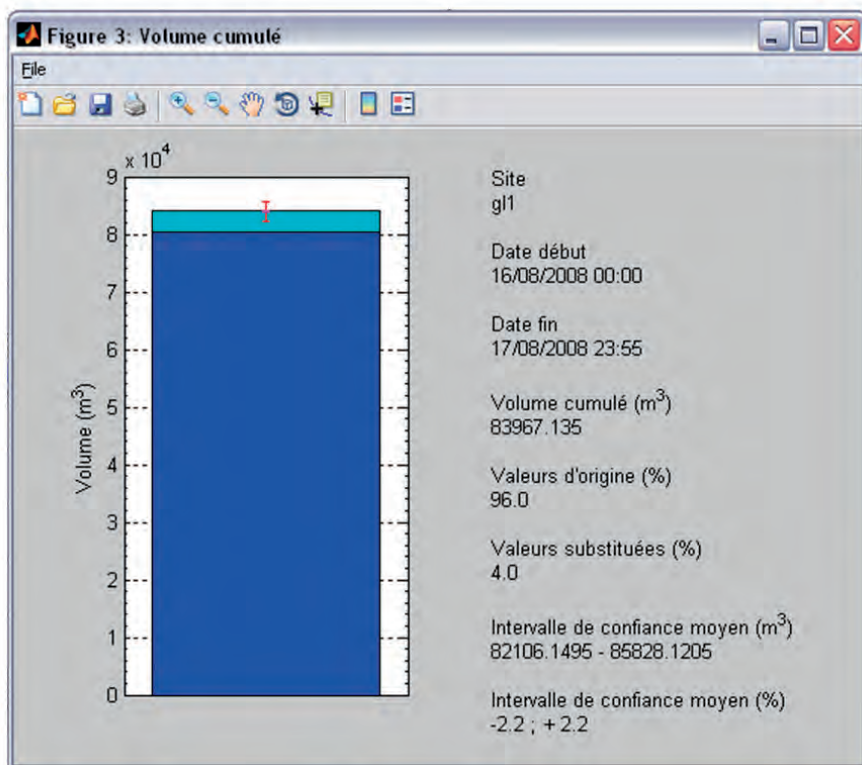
Figure 3: Volume cumulé

File

$\times 10^4$

9

8

7

6

5

4

3

2

1

0

Volume ($m^3$)

Site
gl1

Date début
16/08/2008 00:00

Date fin
17/08/2008 23:55

Volume cumulé ($m^3$)
83967.135

Valeurs d'origine (%)
96.0

Valeurs substituées (%)
4.0

Intervalle de confiance moyen ($m^3$)
82106.1495 - 85828.1205

Intervalle de confiance moyen (%)
-2.2 ; + 2.2